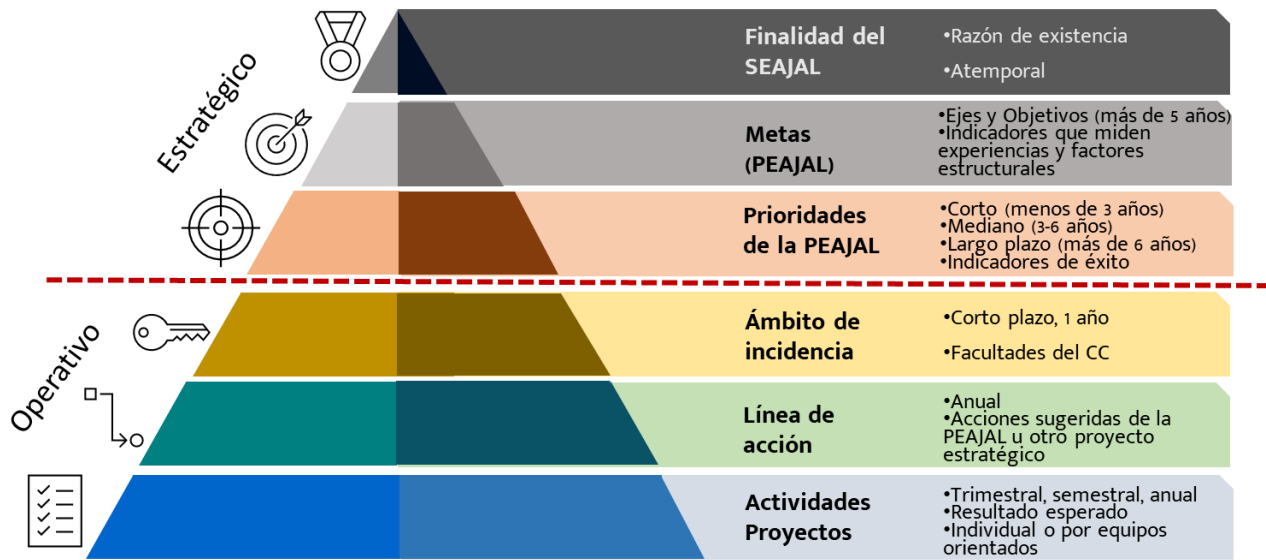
Estratégico

Operativo

Finalidad del SEAJAL

•Razón de existencia
•Atemporal

Metas (PEAJAL)

•Ejes y Objetivos (más de 5 años)
•Indicadores que miden experiencias y factores estructurales

Prioridades de la PEAJAL

•Corto (menos de 3 años)
•Mediano (3-6 años)
•Largo plazo (más de 6 años)
•Indicadores de éxito

Ámbito de incidencia

•Corto plazo, 1 año
•Facultades del CC

Línea de acción

•Anual
•Acciones sugeridas de la PEAJAL u otro proyecto estratégico

Actividades Proyectos

•Trimestral, semestral, anual
•Resultado esperado
•Individual o por equipos orientados